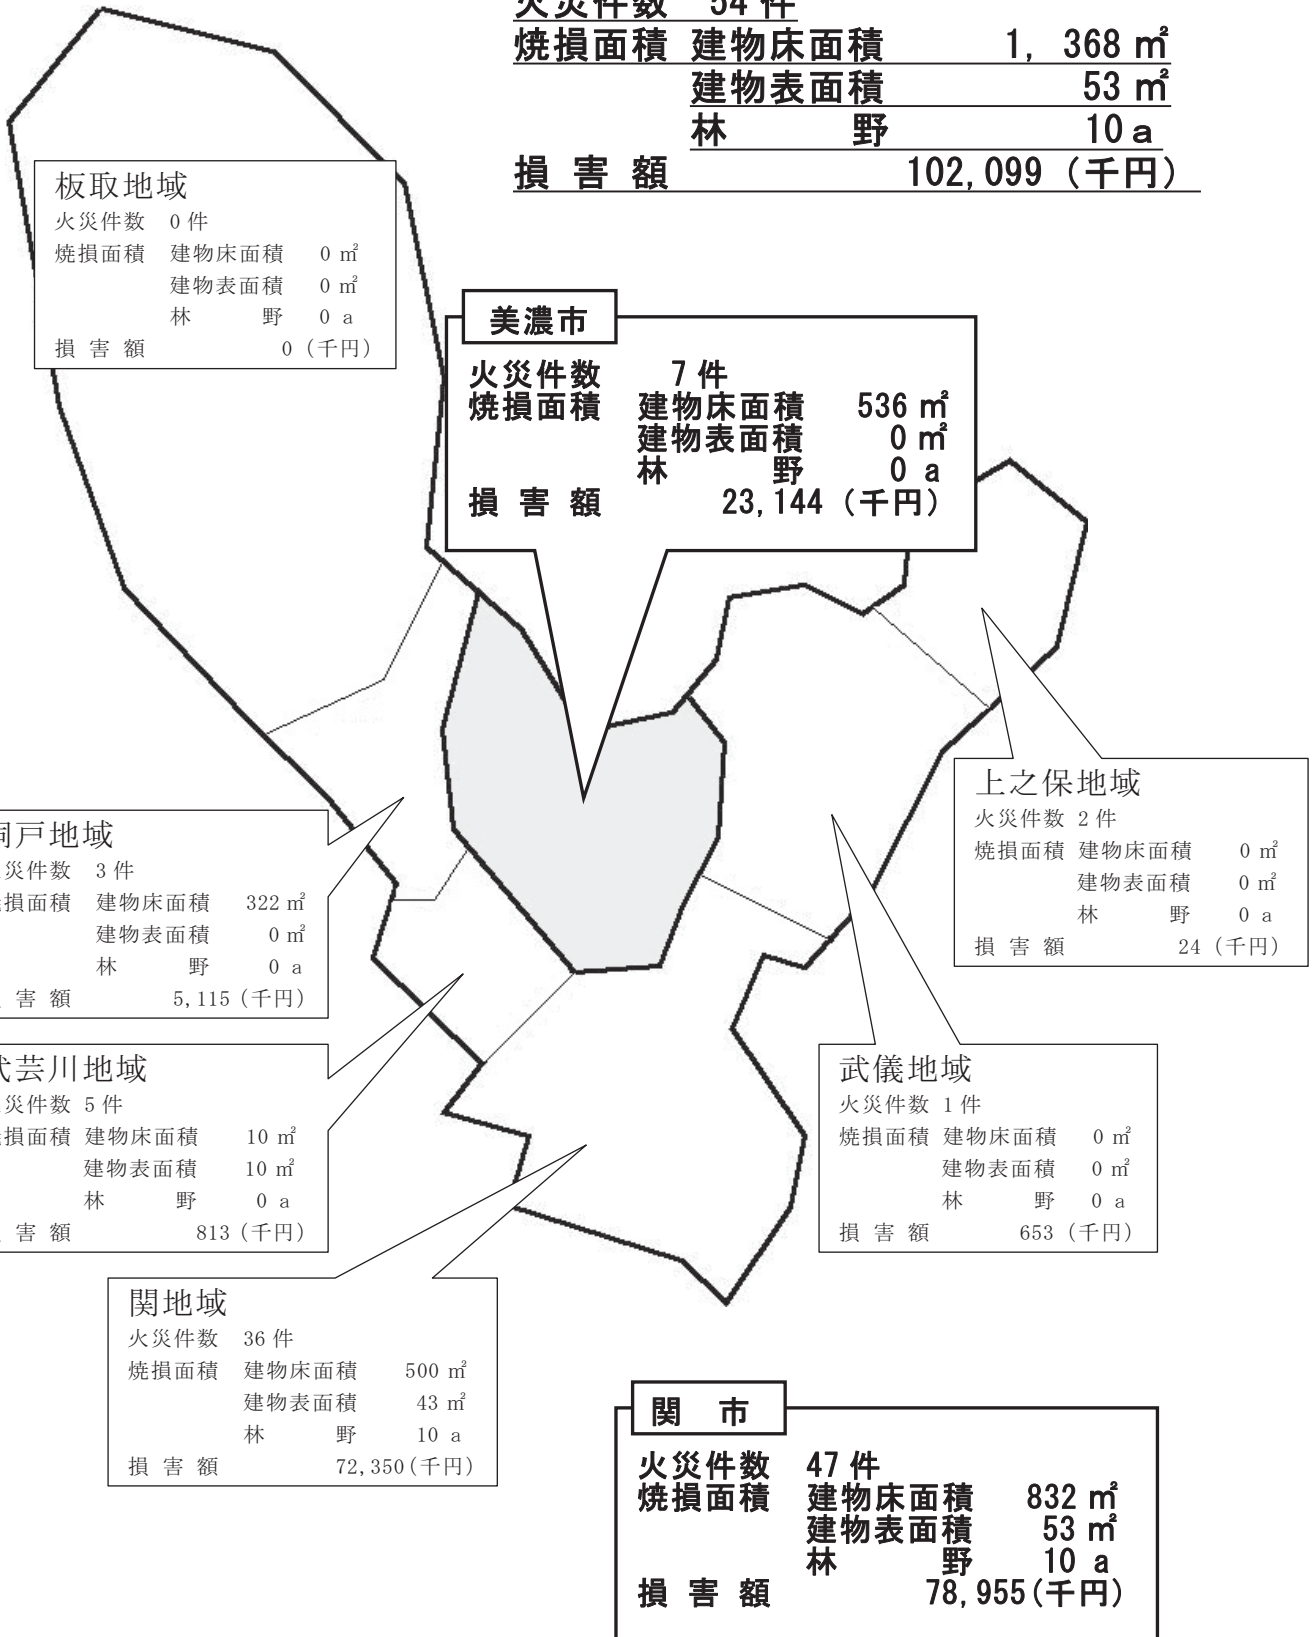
火災件数 54 件
焼損面積 建物床面積 1, 368 ㎡
建物表面積 53 ㎡
林 野 10 a
損 害 額 102, 099 （千円）

板取地域
火災件数 0 件
焼損面積 建物床面積 0 ㎡
建物表面積 0 ㎡
林 野 0 a
損 害 額 0（千円）

美濃市
火災件数 7 件
焼損面積 建物床面積 536 ㎡
建物表面積 0 ㎡
林 野 0 a
損 害 額 23, 144 （千円）

上之保地域
火災件数 2 件
焼損面積 建物床面積 0 ㎡
建物表面積 0 ㎡
林 野 0 a
損 害 額 24（千円）

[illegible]洞戸地域
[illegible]災件数 3 件
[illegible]損面積 建物床面積 322 ㎡
建物表面積 0 ㎡
林 野 0 a
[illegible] 害 額 5, 115（千円）

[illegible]武芸川地域
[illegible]災件数 5 件
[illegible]損面積 建物床面積 10 ㎡
建物表面積 10 ㎡
林 野 0 a
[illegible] 害 額 813（千円）

武儀地域
火災件数 1 件
焼損面積 建物床面積 0 ㎡
建物表面積 0 ㎡
林 野 0 a
損 害 額 653（千円）

関地域
火災件数 36 件
焼損面積 建物床面積 500 ㎡
建物表面積 43 ㎡
林 野 10 a
損 害 額 72, 350（千円）

関 市
火災件数 47 件
焼損面積 建物床面積 832 ㎡
建物表面積 53 ㎡
林 野 10 a
損 害 額 78, 955（千円）